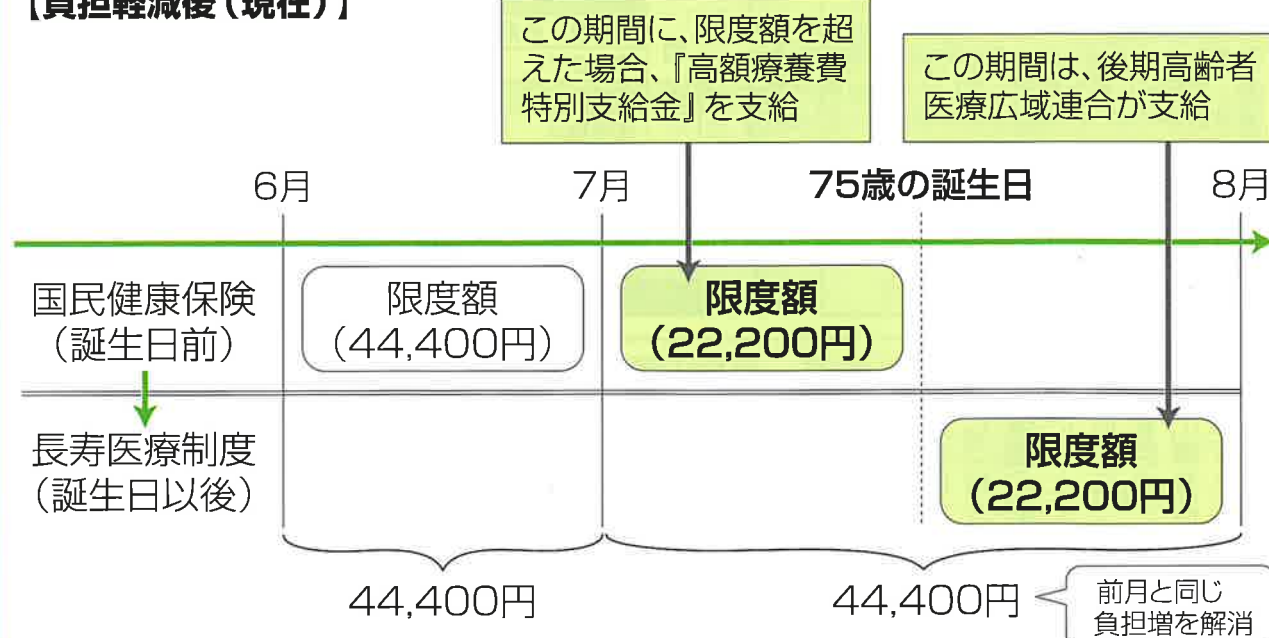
【負担軽減後（現在）】

この期間に、限度額を超えた場合、『高額療養費特別支給金』を支給

この期間は、後期高齢者医療広域連合が支給

6月

7月

75歳の誕生日

8月

国民健康保険（誕生日前）

限度額（44,400円）

限度額（22,200円）

長寿医療制度（誕生日以後）

限度額（22,200円）

44,400円

44,400円

前月と同じ負担増を解消